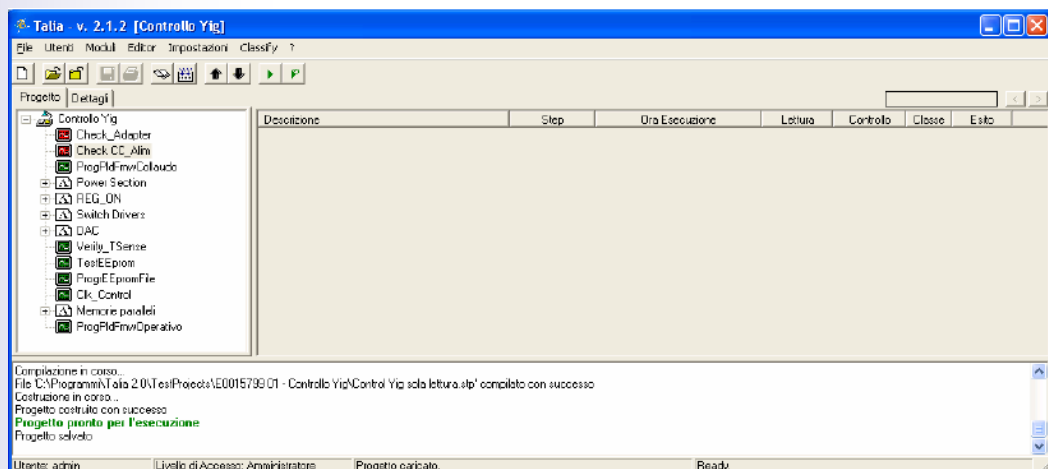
Talia - v. 2.1.2 [Controllo Yig]

File Utenti Moduli Editor Impostazioni Classify ?

P

Progetto Dettagli

Controllo Yig
Check_Adapter
Check CC_Alim
ProgFldFmwCollaudo
Power Section
REG_ON
Switch Drivers
DAC
Verify_TSense
TestEEprom
ProgEEpromFile
Clk_Control
Memorie parallel
ProgFldFmwOperativo

| Descrizione | Step | Ora Esecuzione | Lettura | Controllo | Classe | Esito |
|---|---|---|---|---|---|---|

Compilazione in corso...
File 'C:\Programmi\Talia 2.0\TestProjects\E0015799 01 - Controllo Yig\Control Yig sola lettura.stp' compilato con successo
Costruzione in corso...
Progetto costruito con successo
Progetto pronto per l'esecuzione
Progetto salvato

Utente: admin | Livello di Accesso: Amministratore | Progetto caricato. | Ready